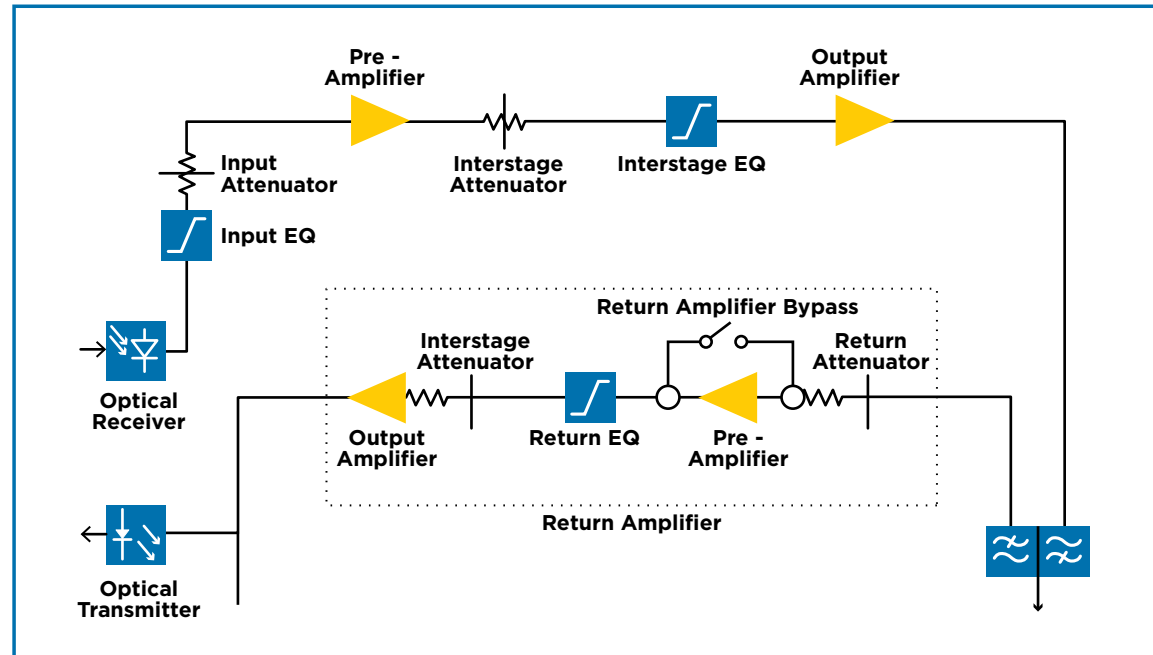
Pre - Amplifier

Output Amplifier

Input Attenuator

Interstage Attenuator

Interstage EQ

Input EQ

Return Amplifier Bypass

Interstage Attenuator

Return Attenuator

Optical Receiver

Output Amplifier

Return EQ

Pre - Amplifier

Return Amplifier

Optical Transmitter